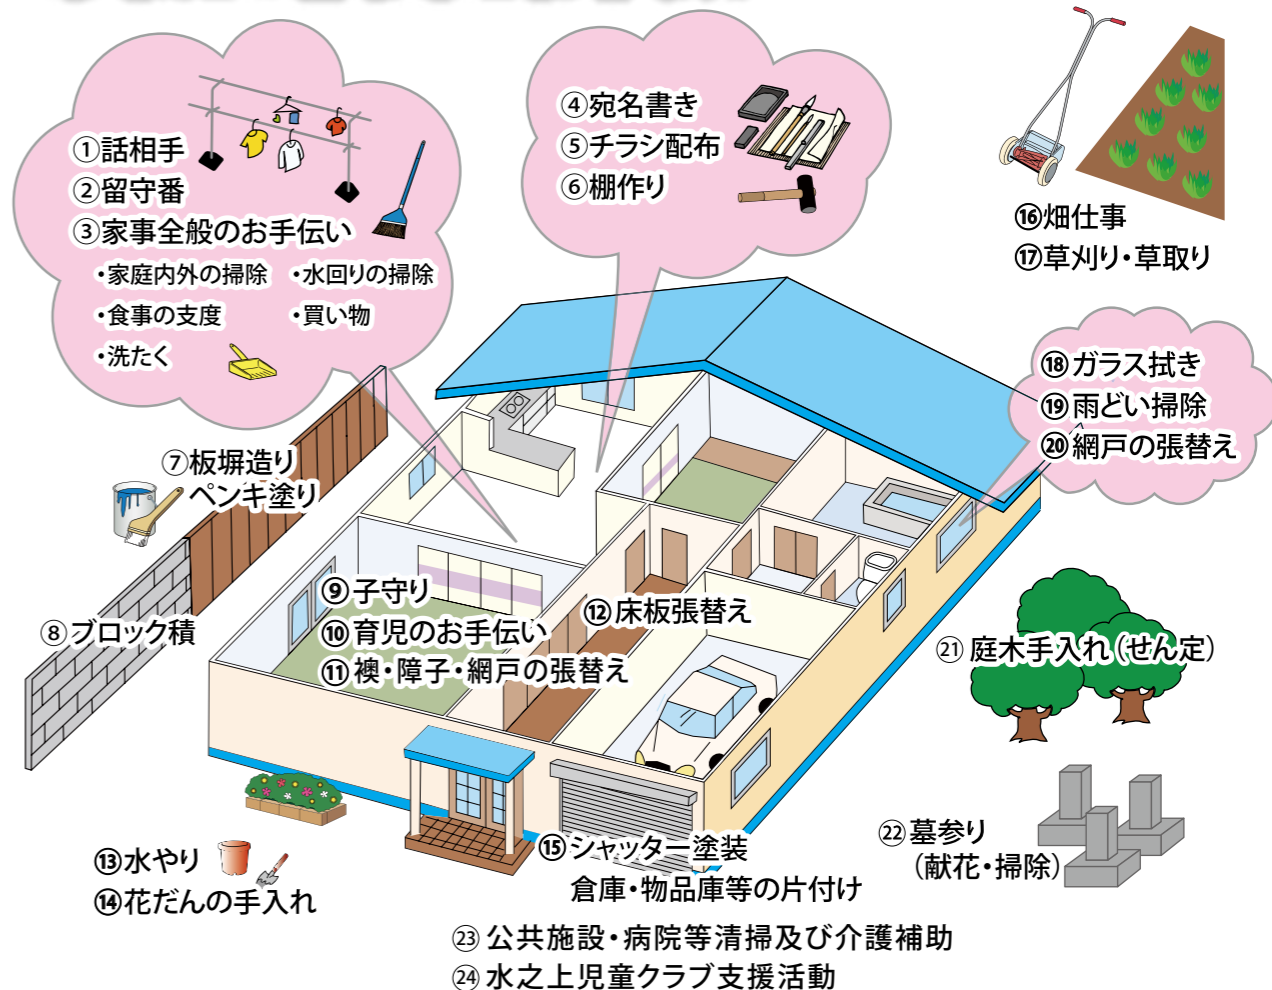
①話相手
②留守番
③家事全般のお手伝い
・家庭内外の掃除 ・水回りの掃除
・食事の支度 ・買い物
・洗たく

④宛名書き
⑤チラシ配布
⑥棚作り

⑯畑仕事
⑰草刈り・草取り

⑱ガラス拭き
⑲雨どい掃除
⑳網戸の張替え

⑦板塀造り
ペンキ塗り

⑧ブロック積

⑨子守り
⑩育児のお手伝い
⑪襖・障子・網戸の張替え

⑫床板張替え

㉑庭木手入れ(せん定)

㉒墓参り
(献花・掃除)

⑬水やり
⑭花だんの手入れ

⑮シャッター塗装
倉庫・物品庫等の片付け

㉓公共施設・病院等清掃及び介護補助
㉔水之上児童クラブ支援活動